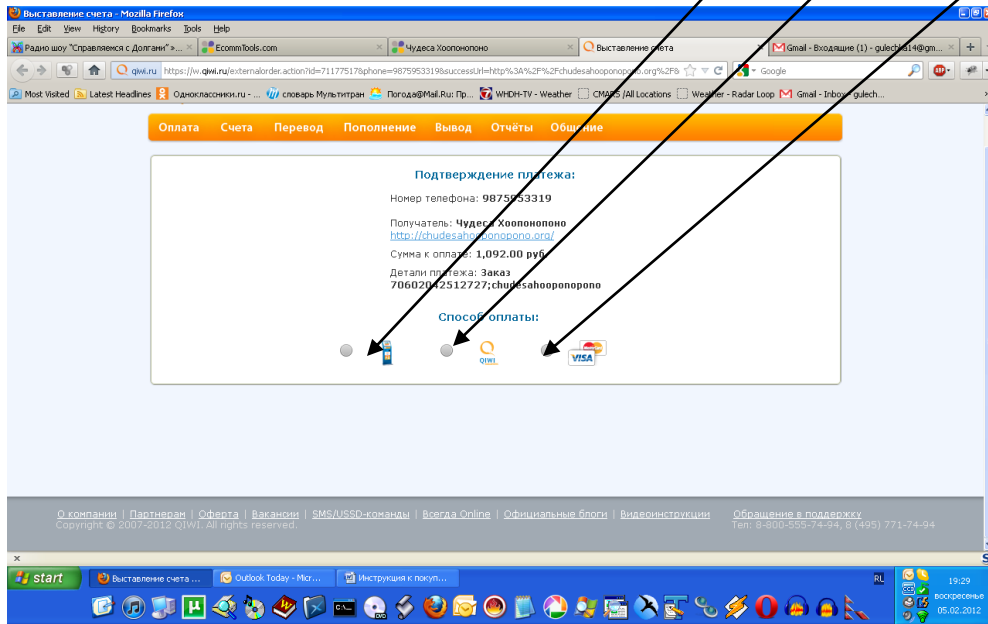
Выставление счета - Mozilla Firefox

File Edit View History Bookmarks Tools Help

Радио шоу "Справляемся с Долгами" » ... × | EcommTools.com × | Чудеса Хоопонопоно × | Выставление счета × | Gmail - Входящие (1) - gulechka14@gm... × | +

qiwi.ru https://w.qiwi.ru/externalorder.action?id=71177517&phone=9875953319&successUrl=http%3A%2F%2Fchudesahooponopono.org%2F& Google

Most Visited | Latest Headlines | Одноклассники.ru - ... | словарь Мультитран | Погода@Mail.Ru: Пр... | WHDH-TV - Weather | CMAPS /All Locations | Weather - Radar Loop | Gmail - Inbox - gulech...

Оплата Счета Перевод Пополнение Вывод Отчёты Общение

Подтверждение платежа:

Номер телефона: 9875953319

Получатель: Чудеса Хоопонопоно
http://chudesahooponopono.org/

Сумма к оплате: 1,092.00 руб.

Детали платежа: Заказ 70602042512727;chudesahooponopono

Способ оплаты:

QIWI

VISA

О компании | Партнерам | Оферта | Вакансии | SMS/USSD-команды | Всегда Online | Официальные блоги | Видеоинструкции | Обращение в поддержку
Copyright © 2007-2012 QIWI. All rights reserved.
Тел: 8-800-555-74-94, 8 (495) 771-74-94

×

start | Выставление счета ... | Outlook Today - Micr... | Инструкция к покуп...

RL 19:29 воскресенье 05.02.2012